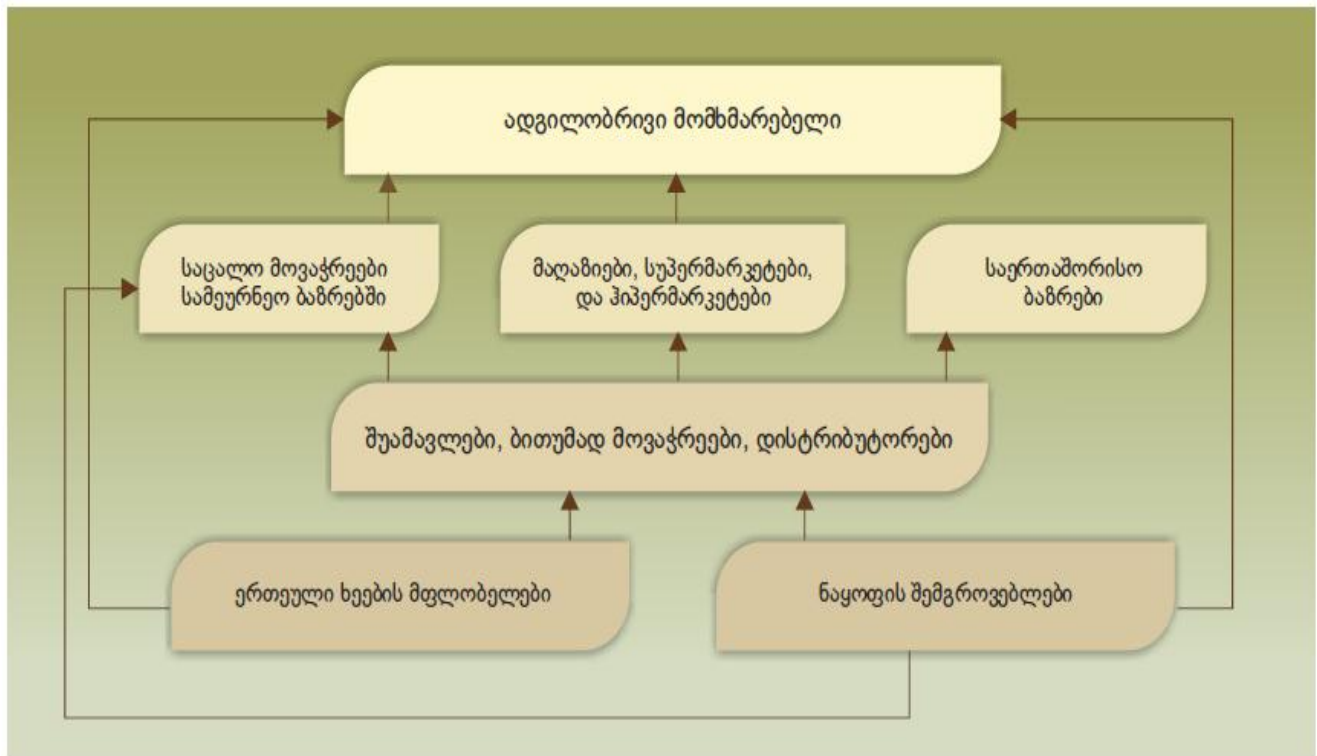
ადგილობრივი მომხმარებელი

საცალო მოვაჭრეები სამეურნეო ბაზრებში

მაღაზიები, სუპერმარკეტები, და ჰიპერმარკეტები

საერთაშორისო ბაზრები

შუამავლები, ბითუმად მოვაჭრეები, დისტრიბუტორები

ერთეული ხეების მფლობელები

ნაყოფის შემგროვებლები